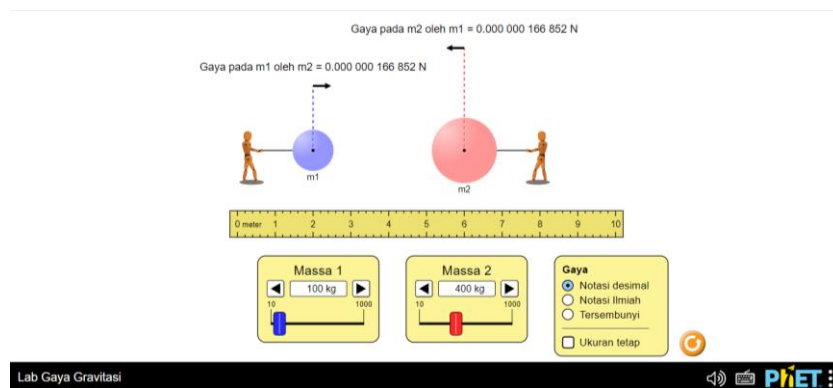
Gaya pada m2 oleh m1 = 0.000 000 166 852 N

Gaya pada m1 oleh m2 = 0.000 000 166 852 N

m1

m2

0 meter 1 2 3 4 5 6 7 8 9 10

Massa 1
100 kg
10 1000

Massa 2
400 kg
10 1000

Gaya
Notasi desimal
Notasi Ilmiah
Tersembunyi
Ukuran tetap

Lab Gaya Gravitasi

PhET